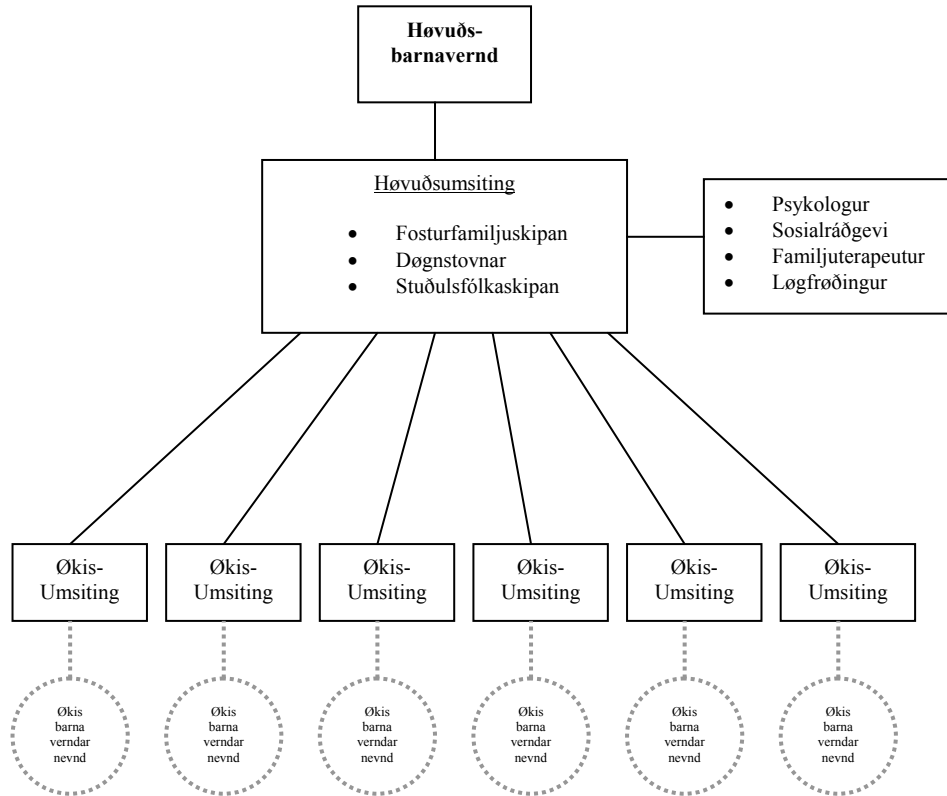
**Høvuðs-barnavernd**

Høvuðsumsiting

- Fosturfamiljuskipan
- Døgnstovnar
- Stuðulsfólkaskipan

- Psykologur
- Sosialráðgevi
- Familjuterapeutur
- Løgfrøðingur

Økis-Umsiting

Økis-Umsiting

Økis-Umsiting

Økis-Umsiting

Økis-Umsiting

Økis-Umsiting

Økis barna verndar nevnd

Økis barna verndar nevnd

Økis barna verndar nevnd

Økis barna verndar nevnd

Økis barna verndar nevnd

Økis barna verndar nevnd